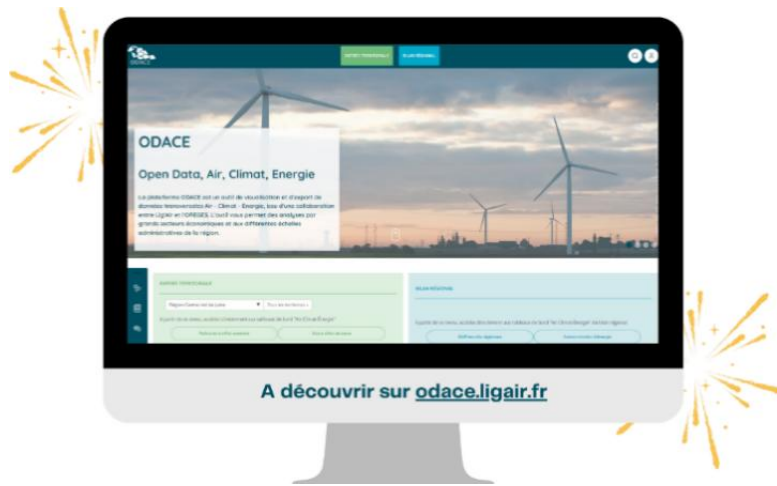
ODACE

Open Data, Air, Climat, Energie

La plateforme ODACE est un outil de visualisation et d'export de données transversales Air - Climat - Energie, issu d'une collaboration entre Lig'Air et l'OREGES. L'outil vous permet des analyses par grands secteurs économiques et aux différentes échelles administratives de la région.

A découvrir sur odace.ligair.fr